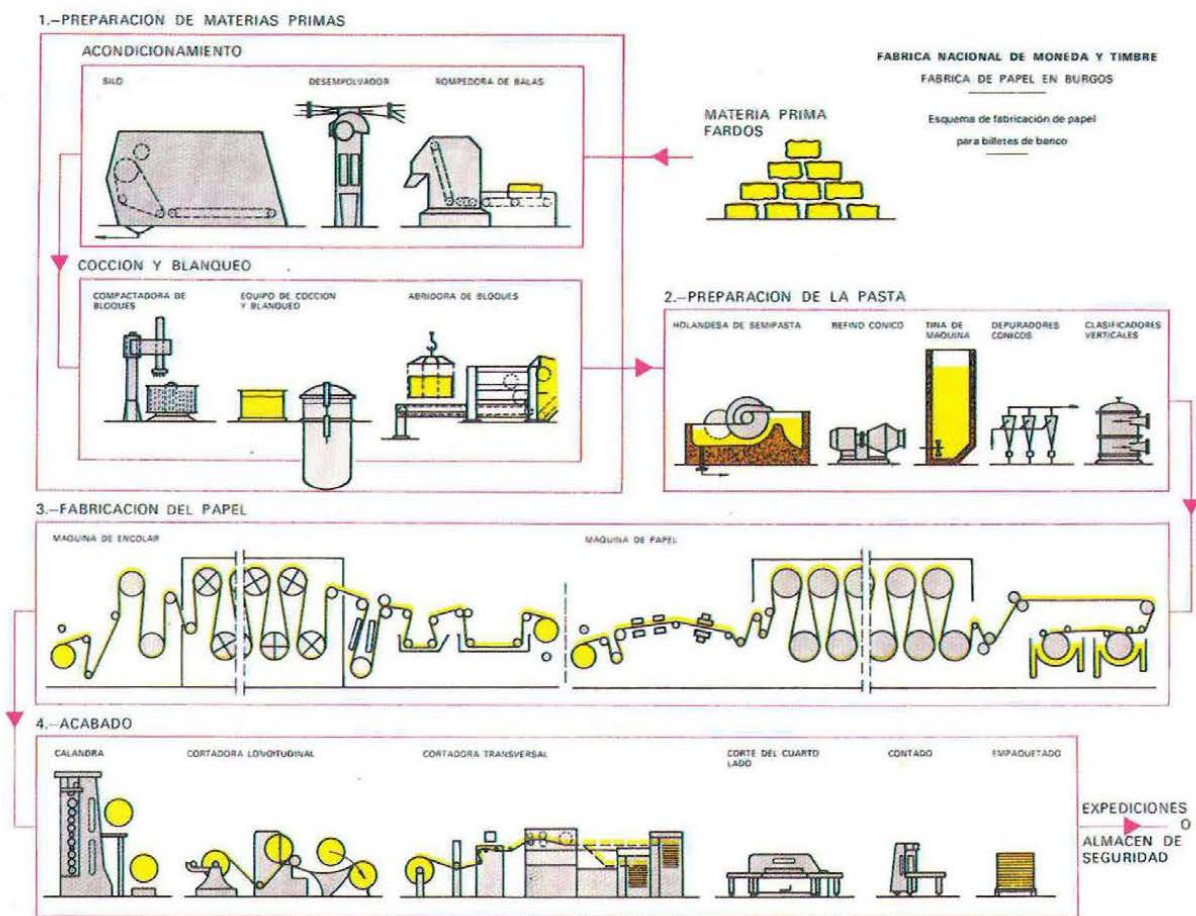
1.–PREPARACION DE MATERIAS PRIMAS

ACONDICIONAMIENTO

SILO

DESEMPOLVADOR

ROMPEDORA DE BALAS

FABRICA NACIONAL DE MONEDA Y TIMBRE

FABRICA DE PAPEL EN BURGOS

Esquema de fabricación de papel para billetes de banco

MATERIA PRIMA FARDOS

COCCION Y BLANQUEO

COMPACTADORA DE BLOQUES

EQUIPO DE COCCION Y BLANQUEO

ABRIDORA DE BLOQUES

2.–PREPARACION DE LA PASTA

HOLANDESA DE SEMIPASTA

REFINO CONICO

TINA DE MAQUINA

DEPURADORES CONICOS

CLASIFICADORES VERTICALES

3.–FABRICACION DEL PAPEL

MAQUINA DE ENCOLAR

MAQUINA DE PAPEL

4.–ACABADO

CALANDRA

CORTADORA LONGITUDINAL

CORTADORA TRANSVERSAL

CORTE DEL CUARTO LADO

CONTADO

EMPAQUETADO

EXPEDICIONES O ALMACEN DE SEGURIDAD